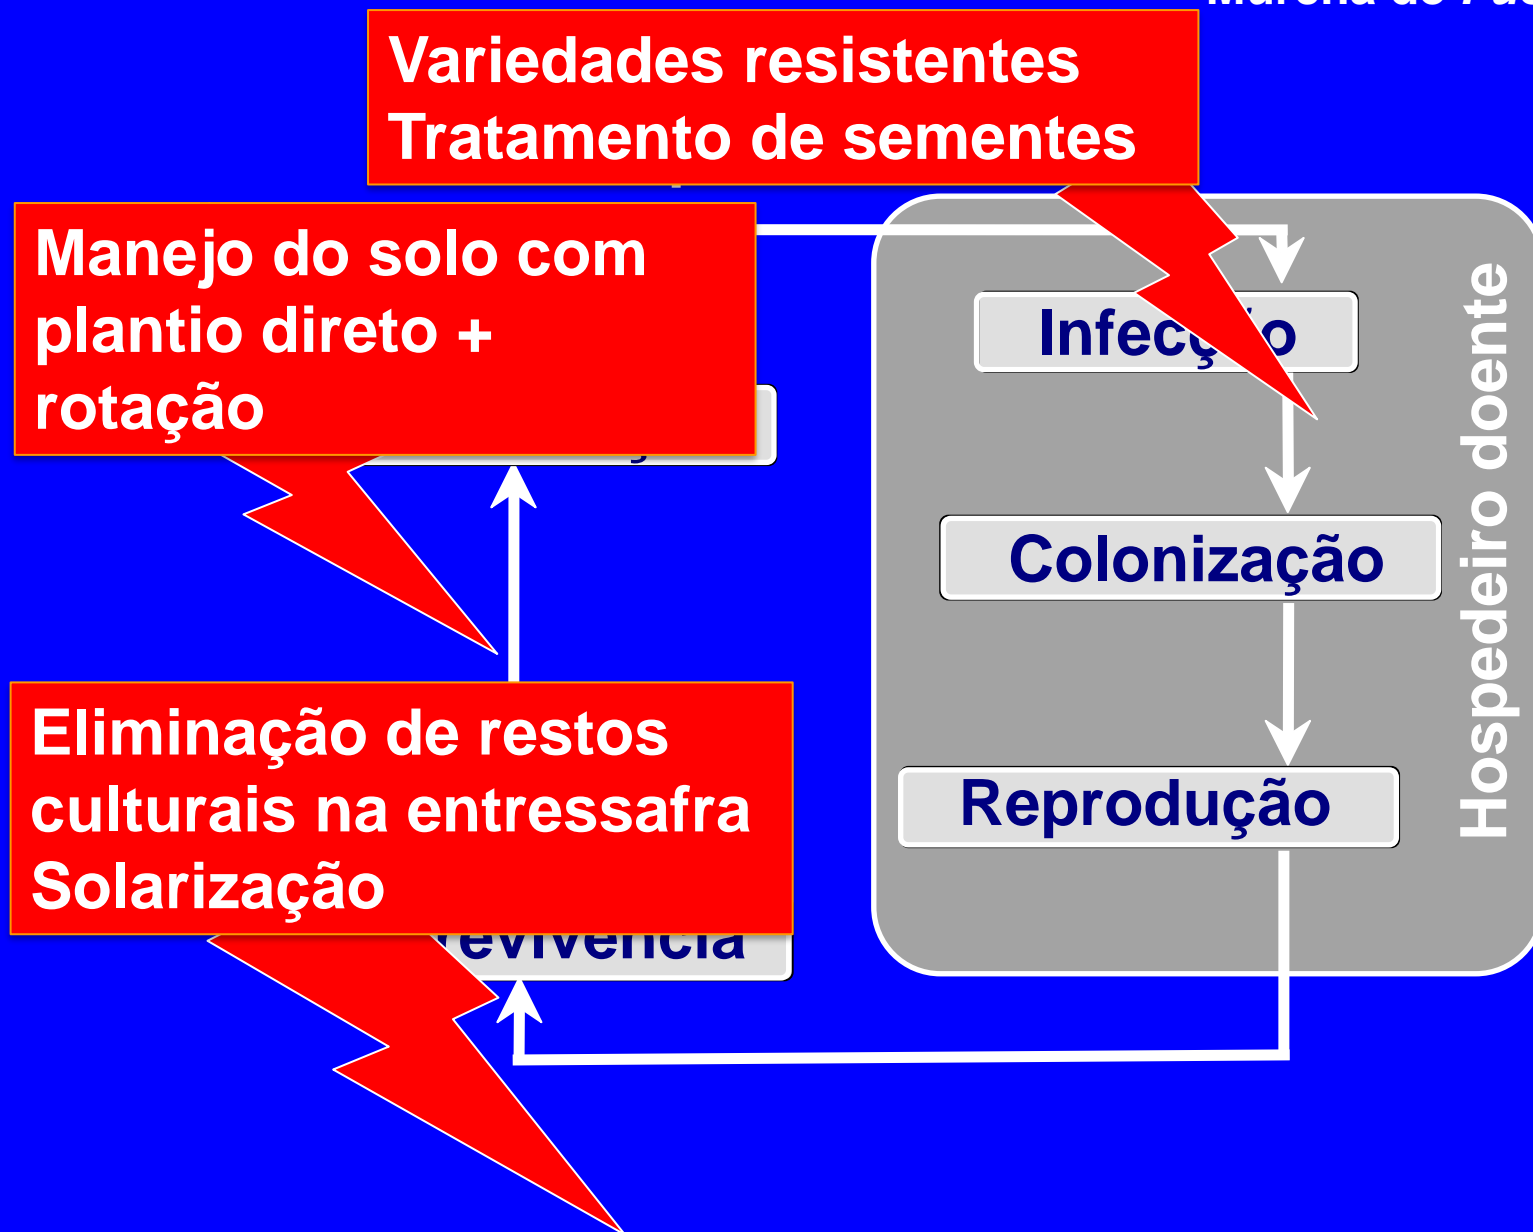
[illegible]

Variedades resistentes
Tratamento de sementes

Manejo do solo com plantio direto + rotação

Infec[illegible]o

Colonização

Reprodução

Hospedeiro doente

Eliminação de restos culturais na entressafra
Solarização

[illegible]evivência